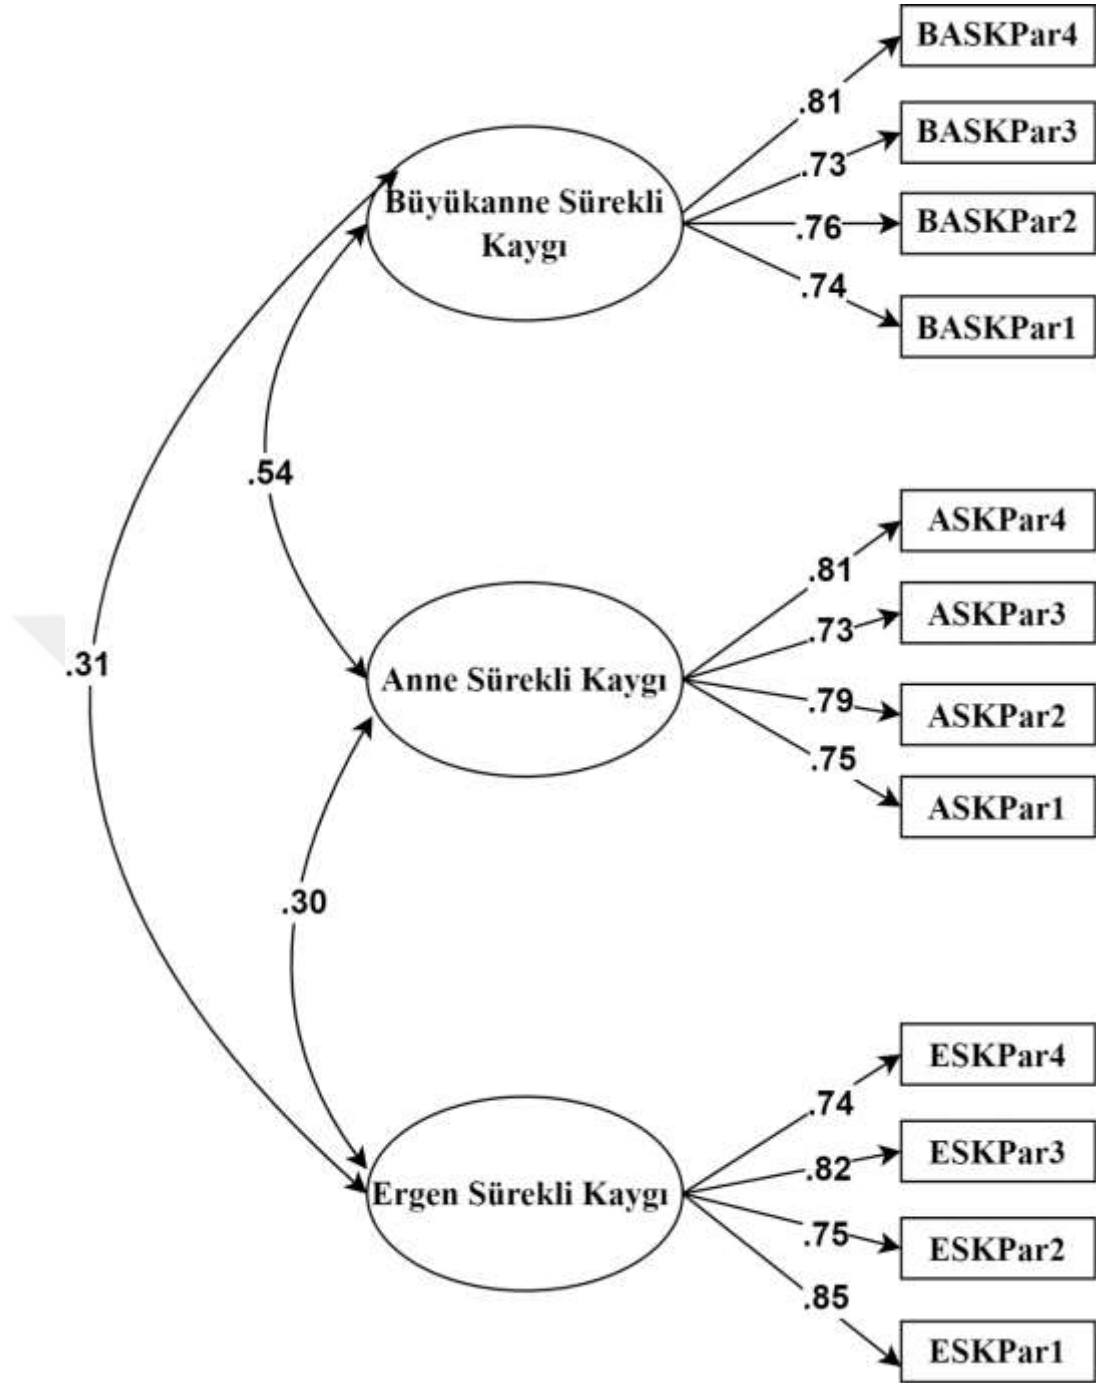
BASKPar4
.81
BASKPar3
.73
Büyükanne Sürekli Kaygı
.76
BASKPar2
.74
BASKPar1

.54

ASKPar4
.81
ASKPar3
.73
.31
Anne Sürekli Kaygı
.79
ASKPar2
.75
ASKPar1

.30

ESKPar4
.74
ESKPar3
.82
Ergen Sürekli Kaygı
.75
ESKPar2
.85
ESKPar1